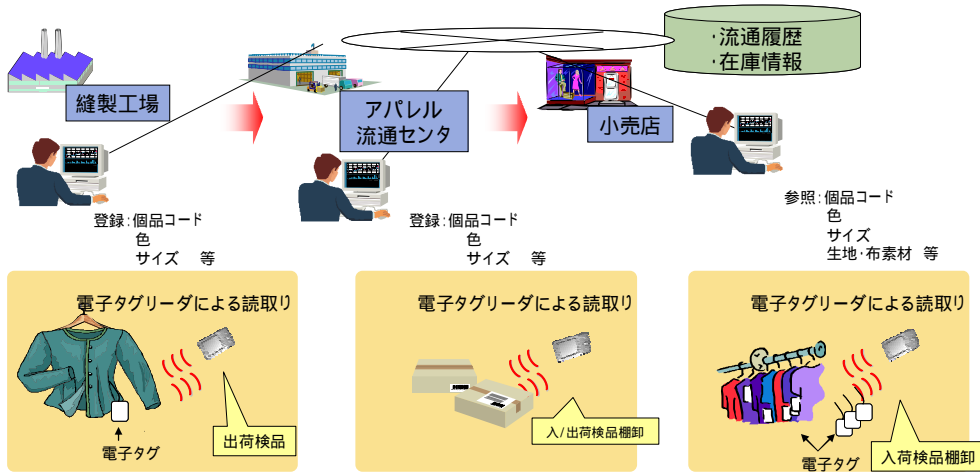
・流通履歴
・在庫情報

縫製工場

アパレル
流通センタ

小売店

登録：個品コード
色
サイズ　等

登録：個品コード
色
サイズ　等

参照：個品コード
色
サイズ
生地・布素材　等

電子タグリーダによる読取り

電子タグ

出荷検品

電子タグリーダによる読取り

入/出荷検品棚卸

電子タグリーダによる読取り

電子タグ

入荷検品棚卸